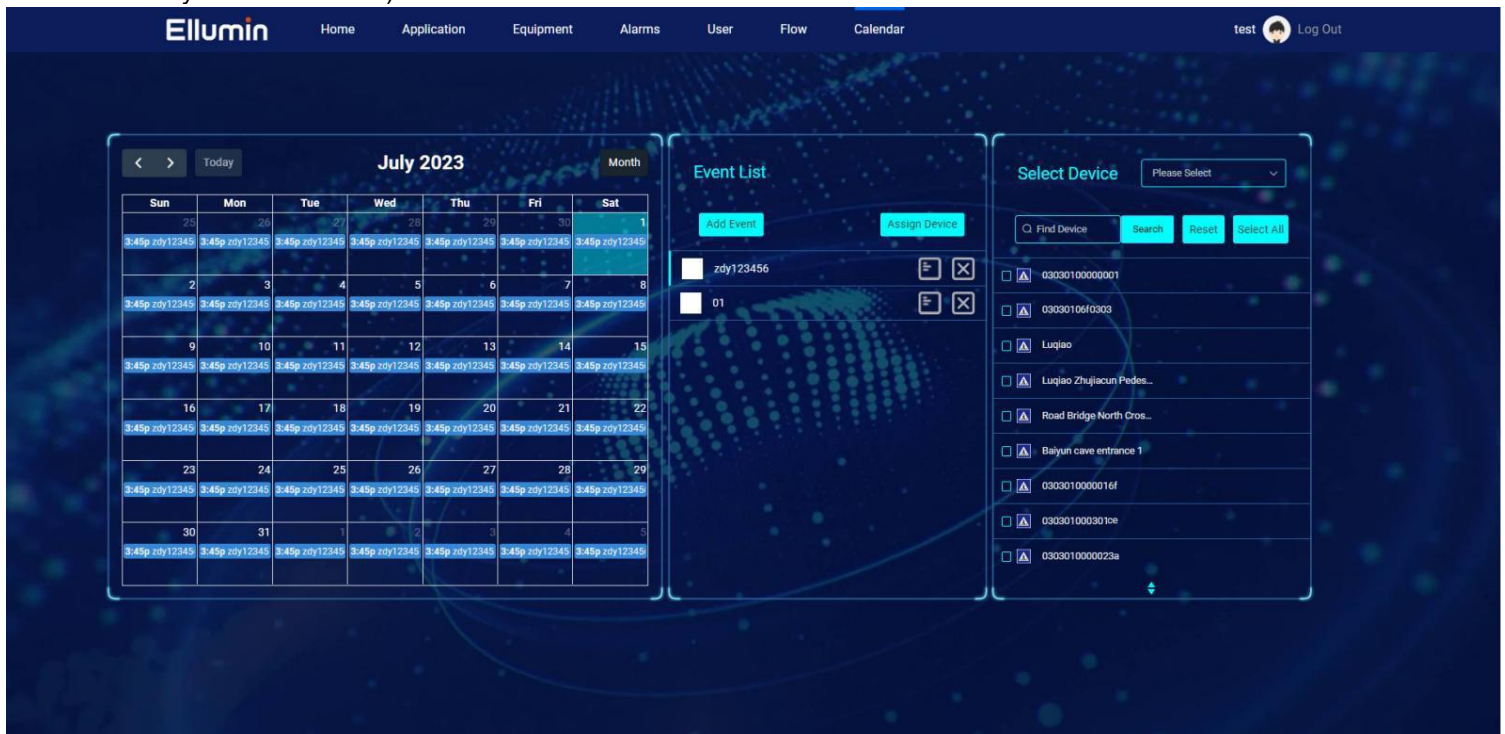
Ellumin Home Application Equipment Alarms User Flow Calendar test Log Out

< > Today July 2023 Month

| Sun | Mon | Tue | Wed | Thu | Fri | Sat |
|---|---|---|---|---|---|---|
| 25 3:45p zdy12345 | 26 3:45p zdy12345 | 27 3:45p zdy12345 | 28 3:45p zdy12345 | 29 3:45p zdy12345 | 30 3:45p zdy12345 | 1 3:45p zdy12345 |
| 2 3:45p zdy12345 | 3 3:45p zdy12345 | 4 3:45p zdy12345 | 5 3:45p zdy12345 | 6 3:45p zdy12345 | 7 3:45p zdy12345 | 8 3:45p zdy12345 |
| 9 3:45p zdy12345 | 10 3:45p zdy12345 | 11 3:45p zdy12345 | 12 3:45p zdy12345 | 13 3:45p zdy12345 | 14 3:45p zdy12345 | 15 3:45p zdy12345 |
| 16 3:45p zdy12345 | 17 3:45p zdy12345 | 18 3:45p zdy12345 | 19 3:45p zdy12345 | 20 3:45p zdy12345 | 21 3:45p zdy12345 | 22 3:45p zdy12345 |
| 23 3:45p zdy12345 | 24 3:45p zdy12345 | 25 3:45p zdy12345 | 26 3:45p zdy12345 | 27 3:45p zdy12345 | 28 3:45p zdy12345 | 29 3:45p zdy12345 |
| 30 3:45p zdy12345 | 31 3:45p zdy12345 | 1 3:45p zdy12345 | 2 3:45p zdy12345 | 3 3:45p zdy12345 | 4 3:45p zdy12345 | 5 3:45p zdy12345 |

Event List

Add Event Assign Device

zdy123456
01

Select Device Please Select

Find Device Search Reset Select All

03030100000001
03030106f0303
Luqiao
Luqiao Zhujiacun Pedes...
Road Bridge North Cros...
Baiyun cave entrance 1
0303010000016f
030301000301ce
0303010000023a